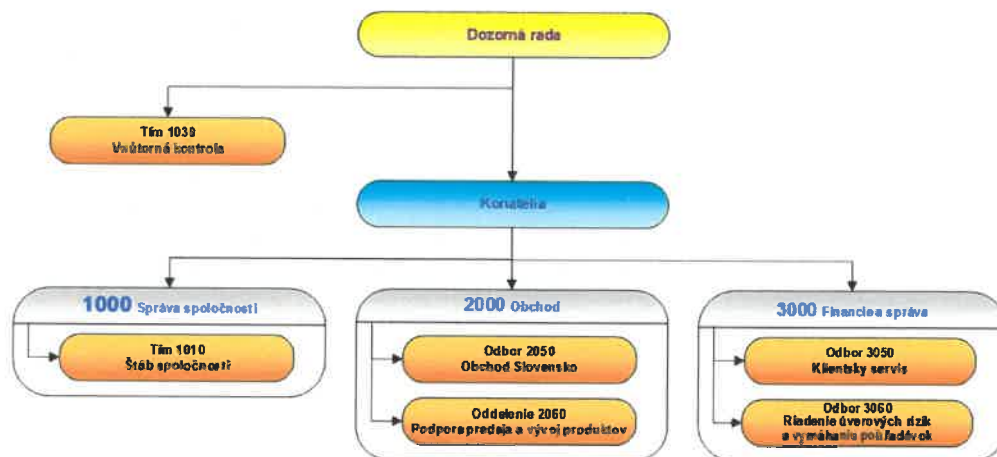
Dozorná rada

Tím 1039
Vnútorná kontrola

Konatelia

1000 Správa spoločnosti

Tím 1010
Štáb spoločnosti

2000 Obchod

Odbor 2050
Obchod Slovensko

Oddelenie 2060
Podpora predaja a vývoj produktov

3000 Finančná správa

Odbor 3050
Klientsky servis

Odbor 3060
Riadenie úverových rizík a vymáhanie pohľadávok